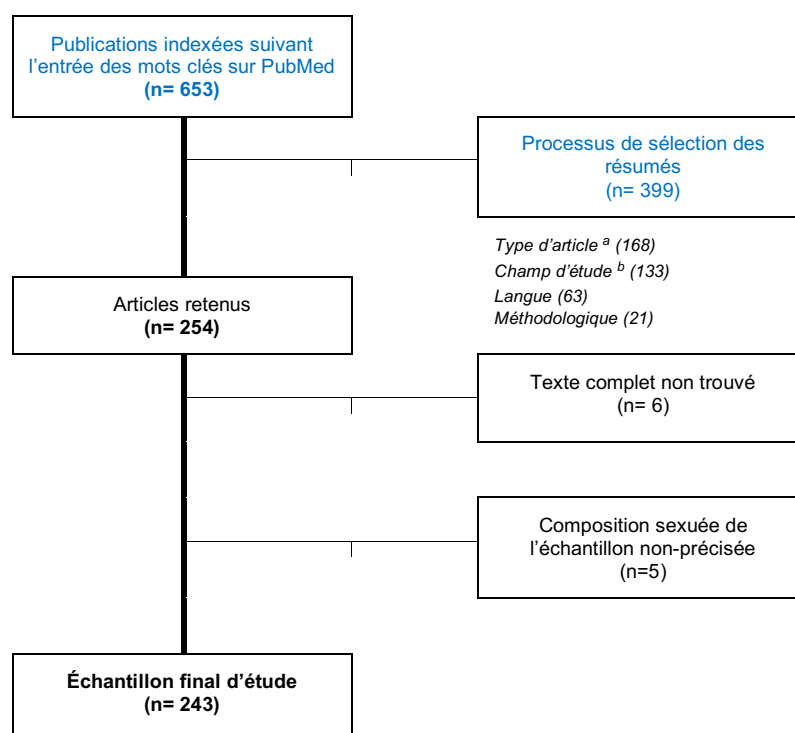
Publications indexées suivant l'entrée des mots clés sur PubMed
(n= 653)

Processus de sélection des résumés
(n= 399)

Type d'article $^{a}$ (168)
Champ d'étude $^{b}$ (133)
Langue (63)
Méthodologique (21)

Articles retenus
(n= 254)

Texte complet non trouvé
(n= 6)

Composition sexuée de l'échantillon non-précisée
(n=5)

Échantillon final d'étude
(n= 243)